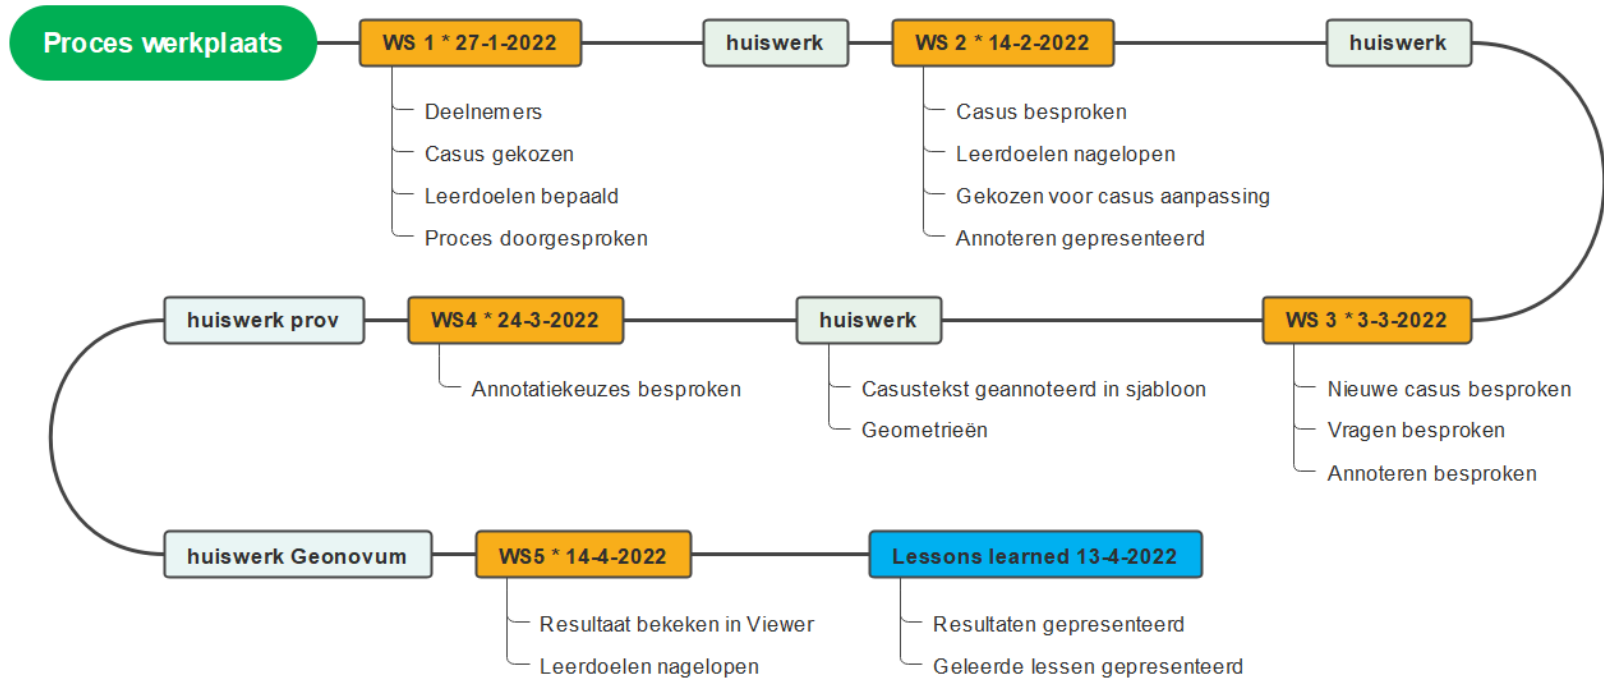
Proces werkplaats

WS 1 * 27-1-2022

Deelnemers
Casus gekozen
Leerdoelen bepaald
Proces doorgesproken

huiswerk

WS 2 * 14-2-2022

Casus besproken
Leerdoelen nagelopen
Gekozen voor casus aanpassing
Annoteren gepresenteerd

huiswerk

WS 3 * 3-3-2022

Nieuwe casus besproken
Vragen besproken
Annoteren besproken

huiswerk

Casustekst geannoteerd in sjabloon
Geometrieën

WS4 * 24-3-2022

Annotatiekeuzes besproken

huiswerk prov

huiswerk Geonovum

WS5 * 14-4-2022

Resultaat bekeken in Viewer
Leerdoelen nagelopen

Lessons learned 13-4-2022

Resultaten gepresenteerd
Geleerde lessen gepresenteerd